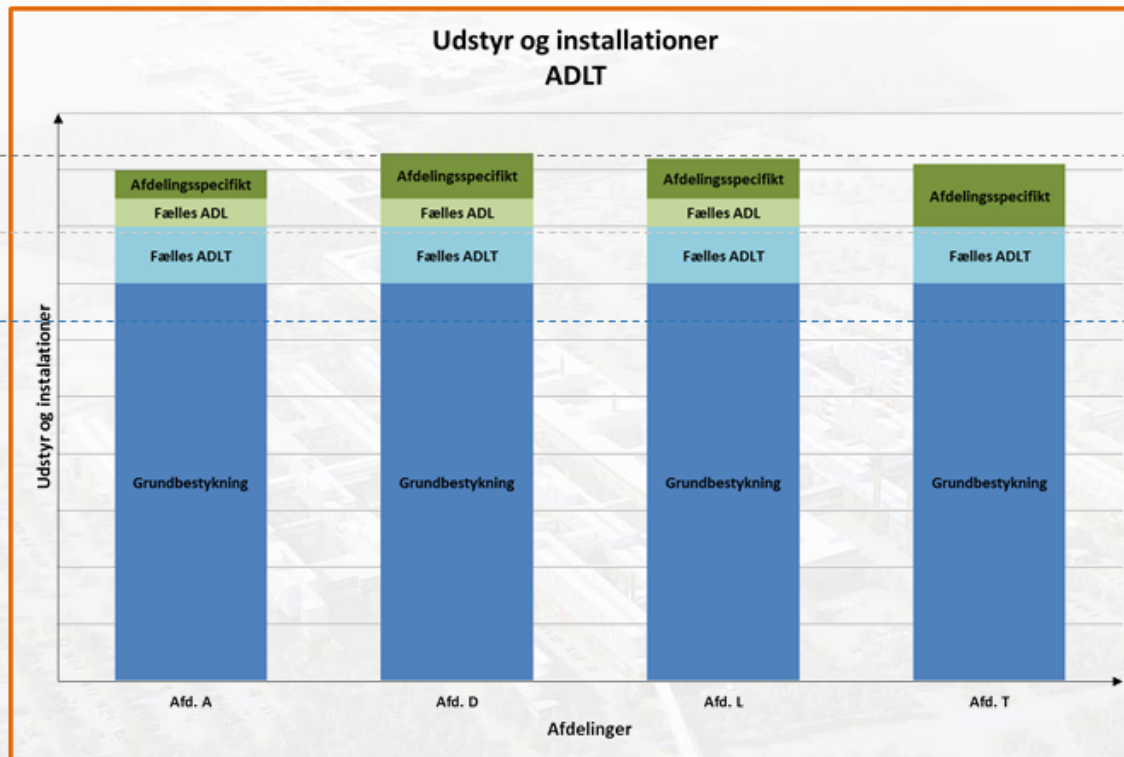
Udstyr og installationer
ADLT

Udstyr og instalationer

Afdelingsspecifikt
Fælles ADL
Fælles ADLT
Grundbestykning

Afdelingsspecifikt
Fælles ADL
Fælles ADLT
Grundbestykning

Afdelingsspecifikt
Fælles ADL
Fælles ADLT
Grundbestykning

Afdelingsspecifikt
Fælles ADLT
Grundbestykning

Afd. A
Afd. D
Afd. L
Afd. T

Afdelinger